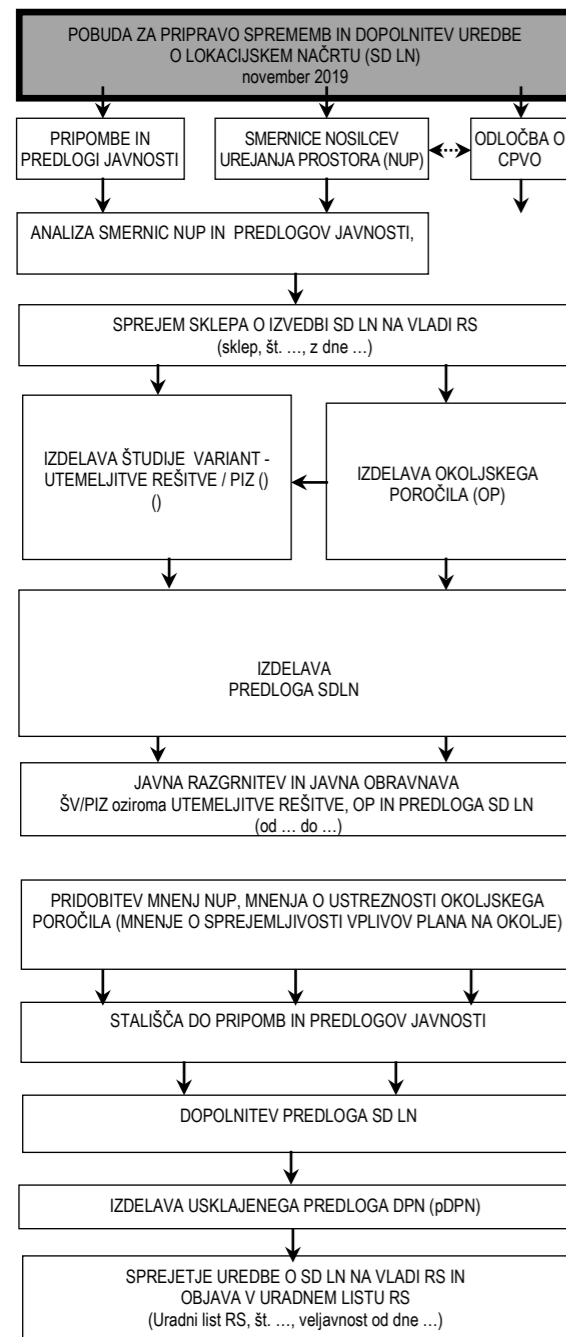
POBUDA ZA PRIPRAVO SPREMEMB IN DOPOLNITEV UREDBE O LOKACIJSKEM NAČRTU (SD LN)
november 2019

PRIPOMBE IN PREDLOGI JAVNOSTI

SMERNICE NOSILCEV UREJANJA PROSTORA (NUP)

ODLOČBA O CPVO

ANALIZA SMERNIC NUP IN PREDLOGOV JAVNOSTI,

SPREJEM SKLEPA O IZVEDBI SD LN NA VLADI RS
(sklep, št. …, z dne …)

IZDELAVA ŠTUDIJE VARIANT - UTEMELJITVE REŠITVE / PIZ ()
()

IZDELAVA OKOLJSKEGA POROČILA (OP)

IZDELAVA PREDLOGA SDLN

JAVNA RAZGRNITEV IN JAVNA OBRAVNAVA
ŠV/PIZ oziroma UTEMELJITVE REŠITVE, OP IN PREDLOGA SD LN
(od … do …)

PRIDOBITEV MNENJ NUP, MNENJA O USTREZNOSTI OKOLJSKEGA POROČILA (MNENJE O SPREJEMLJIVOSTI VPLIVOV PLANA NA OKOLJE)

STALIŠČA DO PRIPOMB IN PREDLOGOV JAVNOSTI

DOPOLNITEV PREDLOGA SD LN

IZDELAVA USKLAJENEGA PREDLOGA DPN (pDPN)

SPREJETJE UREDBE O SD LN NA VLADI RS IN OBJAVA V URADNEM LISTU RS
(Uradni list RS, št. …, veljavnost od dne …)